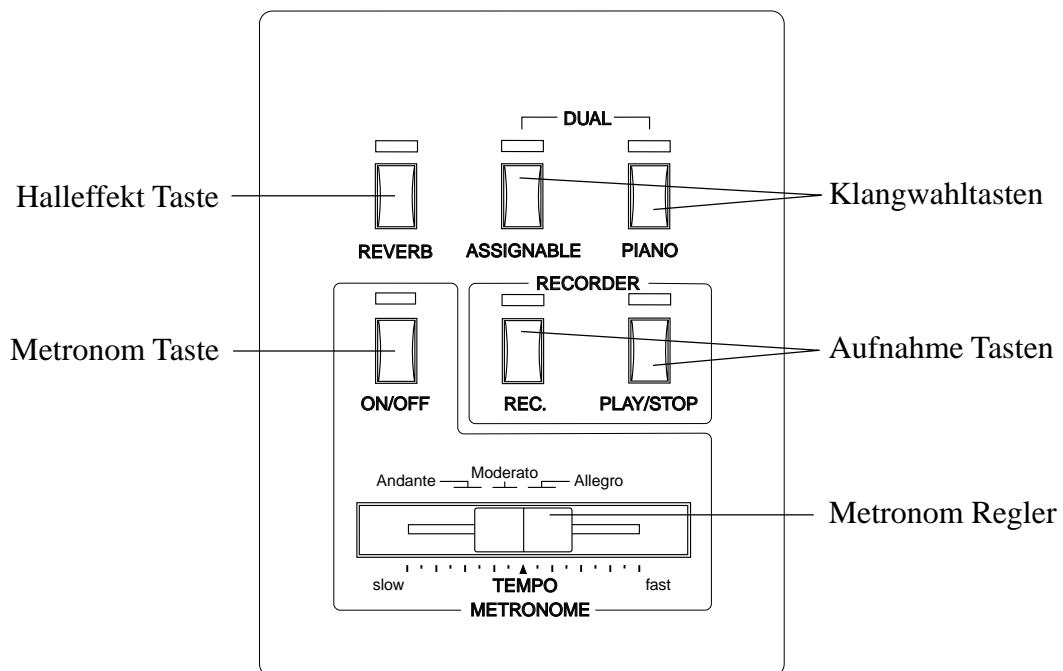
DUAL

Halleffekt Taste

Klangwahltasten

REVERB

ASSIGNABLE

PIANO

RECORDER

Metronom Taste

Aufnahme Tasten

ON/OFF

REC.

PLAY/STOP

Andante

Moderato

Allegro

Metronom Regler

slow

TEMPO

fast

METRONOME